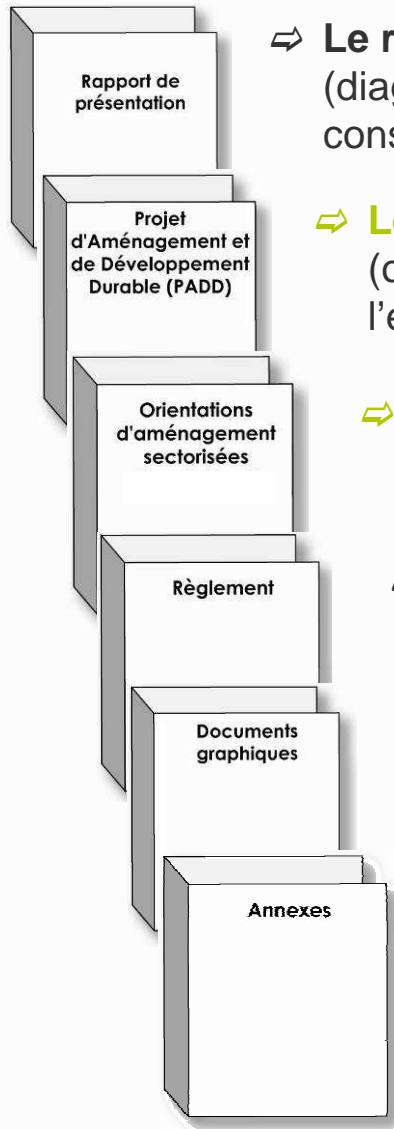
Rapport de présentation

Projet d'Aménagement et de Développement Durable (PADD)

Orientations d'aménagement sectorisées

Règlement

Documents graphiques

Annexes

⇨ Le r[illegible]
(diag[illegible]
cons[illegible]

⇨ Le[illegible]
(d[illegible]
l'e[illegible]

⇨

4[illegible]